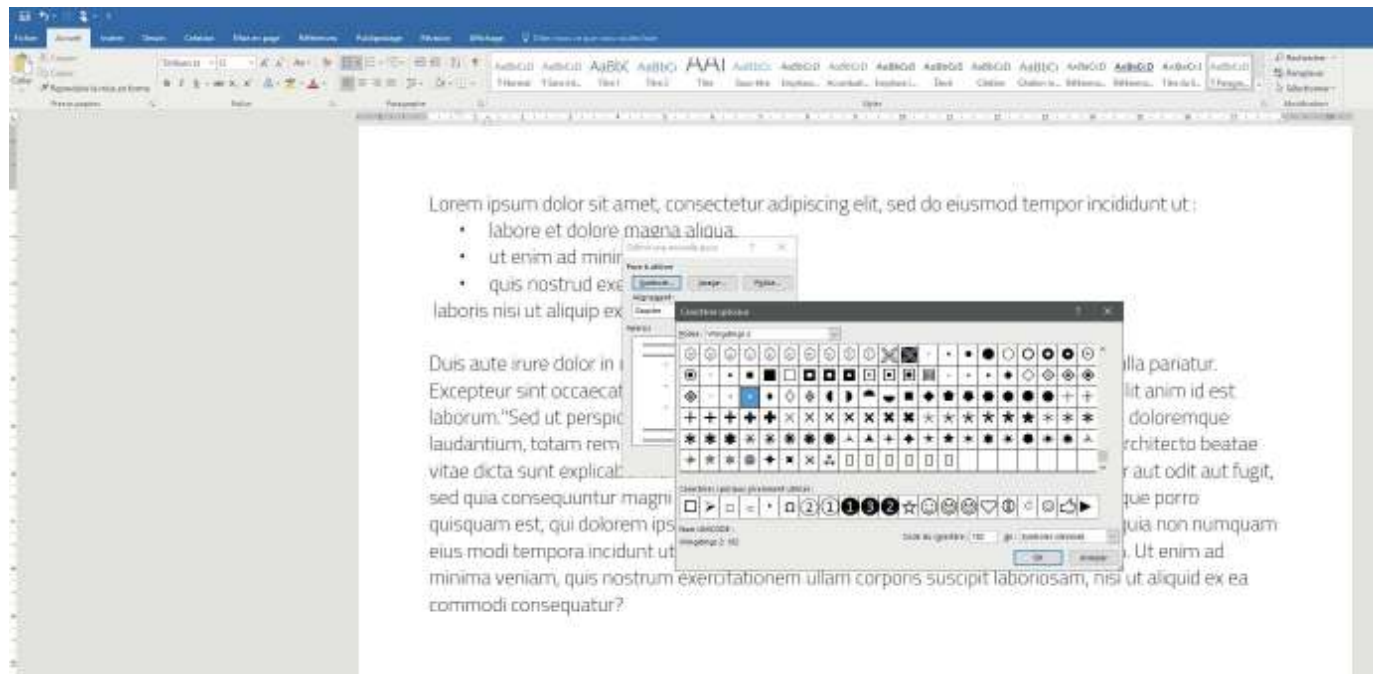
Lorem ipsum dolor sit amet, consectetur adipiscing elit, sed do eiusmod tempor incididunt ut :

- labore et dolore magna aliqua.
- ut enim ad minir
- quis nostrud exe

laboris nisi ut aliquip ex

Duis aute irure dolor in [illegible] lla pariatur. Excepteur sint occaecat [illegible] lit anim id est laborum."Sed ut perspic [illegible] doloremque laudantium, totam rem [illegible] rchitecto beatae vitae dicta sunt explicab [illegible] r aut odit aut fugit, sed quia consequuntur magni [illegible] que porro quisquam est, qui dolorem ips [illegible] uia non numquam eius modi tempora incidunt ut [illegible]. Ut enim ad minima veniam, quis nostrum exercitationem ullam corporis suscipit laboriosam, nisi ut aliquid ex ea commodi consequatur?

Caractères spéciaux

Police : Wingdings 2

Caractères spéciaux récemment utilisés :

Nom UNICODE :

Wingdings 2: 182

Code du caractère : 182

OK

Annuler